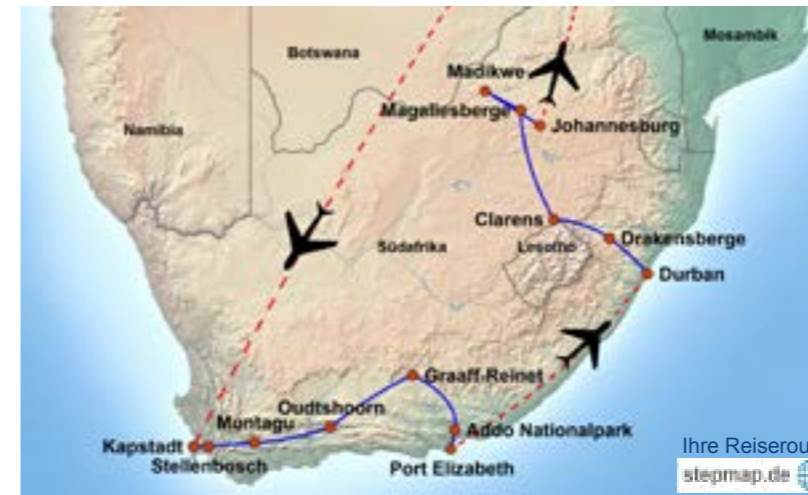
Botswana
Mosambik
Madikwe
Namibia
Magaliesberge
Johannesburg
Clarens
Drakensberge
Südafrika
Lesotho
Durban
Graaff-Reinet
Oudtshoorn
Montagu
Addo Nationalpark
Kapstadt
Stellenbosch
Port Elizabeth
Ihre Reiserou
stepmap.de